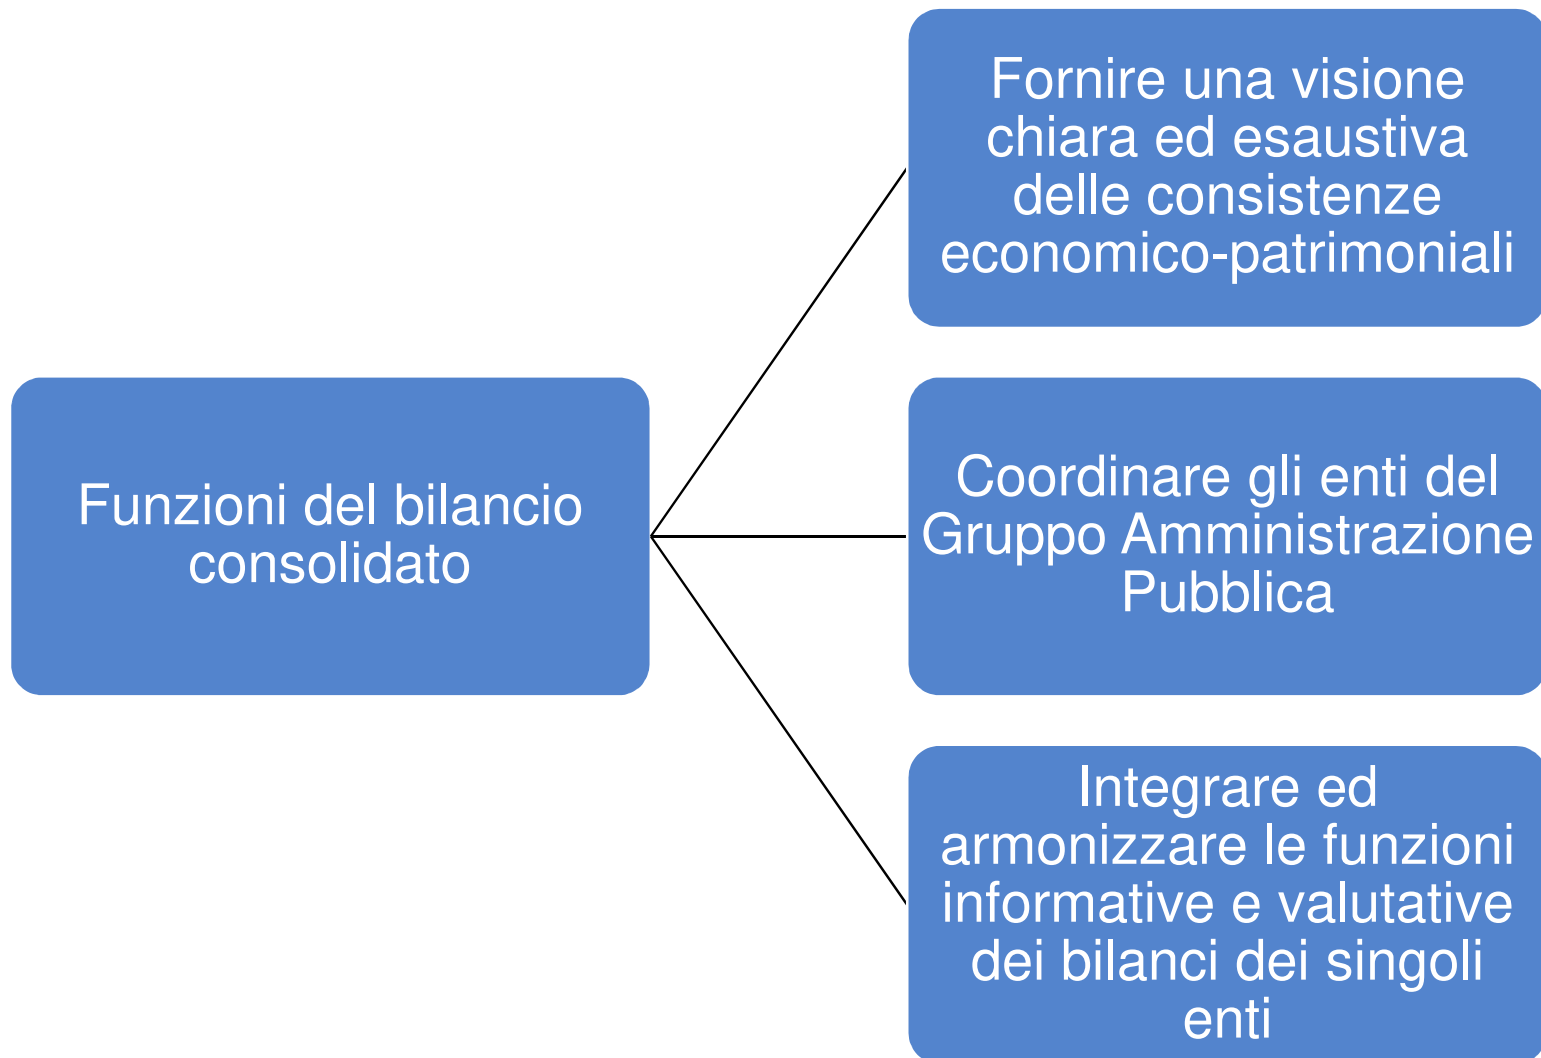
Funzioni del bilancio consolidato

Fornire una visione chiara ed esaustiva delle consistenze economico-patrimoniali

Coordinare gli enti del Gruppo Amministrazione Pubblica

Integrare ed armonizzare le funzioni informative e valutative dei bilanci dei singoli enti